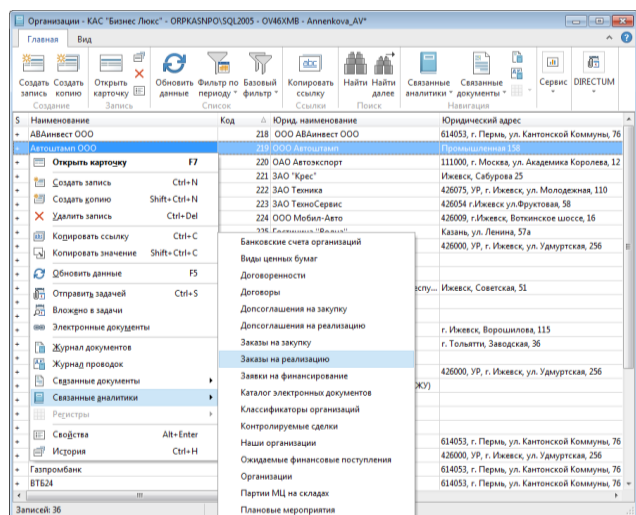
Организации - КАС "Бизнес Люкс" - ORPKASNPO\SQL2005 - OV46XMB - Annenkova_AV*

Главная Вид

Создать запись Создать копию Создание
Открыть карточку Запись
Обновить данные Фильтр по периоду Базовый фильтр Список
Копировать ссылку Ссылки
Найти Найти далее Поиск
Связанные аналитики Связанные документы Навигация
Сервис DIRECTUM

| S | Наименование | Код | Юрид. наименование | Юридический адрес |
|---|---|---|---|---|
| + | АВАинвест ООО | 218 | ООО АВАинвест ООО | 614053, г. Пермь, ул. Кантонской Коммуны, 76 |
| + | Автоштамп ООО | 219 | ООО Автоштамп | Промышленная 158 |
| + | | 220 | ОАО Автоэкспорт | 111000, г. Москва, ул. Академика Королева, 12 |
| + | | 221 | ЗАО "Крес" | Ижевск, Сабурова 25 |
| + | | 222 | ЗАО Техника | 426075, УР, г. Ижевск, ул. Молодежная, 110 |
| + | | 223 | ЗАО ТехноСервис | 426054 г.Ижевск,ул.Фруктовая, 58 |
| + | | 224 | ООО Мобил-Авто | 426009, г.Ижевск, Воткинское шоссе, 16 |
| + | | 225 | Гостиница "Волна" | Казань, ул. Ленина, 57а |
| + | | | | 426000, УР, г. Ижевск, ул. Удмуртская, 256 |
| + | | | еспу... | Ижевск, Советская, 51 |
| + | | | | г. Ижевск, Ворошилова, 115 |
| + | | | | г. Тольятти, Заводская, 36 |
| + | | | | 426000, УР, г. Ижевск, ул. Удмуртская, 256 |
| + | | | КУ) | |
| + | | | | 614053, г. Пермь, ул. Кантонской Коммуны, 76 |
| + | | | | 426000, УР, г. Ижевск, ул. Удмуртская, 256 |
| + | Газпромбанк | | | 614053, г. Пермь, ул. Кантонской Коммуны, 76 |
| + | ВТБ24 | | | 614053, г. Пермь, ул. Кантонской Коммуны, 76 |

Открыть карточку F7
Создать запись Ctrl+N
Создать копию Shift+Ctrl+N
Удалить запись Ctrl+Del
Копировать ссылку Ctrl+C
Копировать значение Shift+Ctrl+C
Обновить данные F5
Отправить задачей Ctrl+S
Вложено в задачи
Электронные документы
Журнал документов
Журнал проводок
Связанные документы
Связанные аналитики
Регистры
Свойства Alt+Enter
История Ctrl+H

Банковские счета организаций
Виды ценных бумаг
Договоренности
Договоры
Допсоглашения на закупку
Допсоглашения на реализацию
Заказы на закупку
Заказы на реализацию
Заявки на финансирование
Каталог электронных документов
Классификаторы организаций
Контролируемые сделки
Наши организации
Ожидаемые финансовые поступления
Организации
Партии МЦ на складах
Плановые мероприятия

Записей: 36